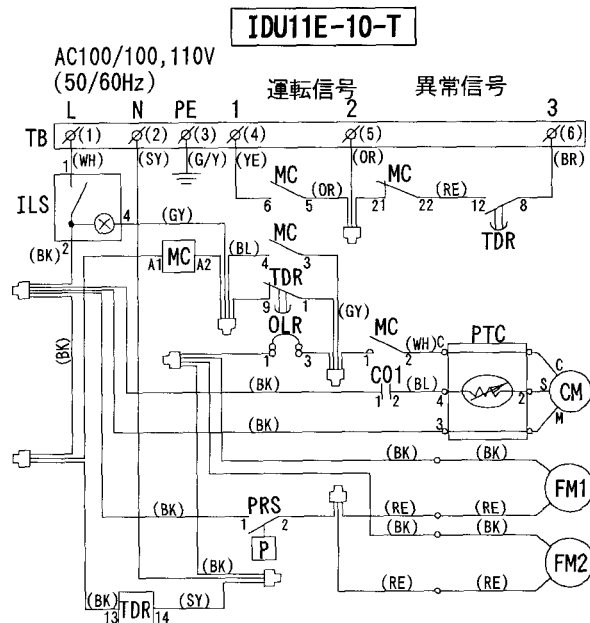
IDU11E-10-T

AC100/100,110V
(50/60Hz)

運転信号 異常信号

L N PE 1 2 3

TB (1) (2) (3) (4) (5) (6)

(WH) (SY) (G/Y) (YE) (OR) (BR)

1

ILS

4 (GY)

(BK) 2

MC 6 5 (OR) MC 21 22 (RE) 12 8 TDR

A1 MC A2

MC (BL) 4 3

TDR 9 1

(GY)

OLR 1 3

MC (WH) C 1 2

PTC

C

CO1 (BL) 1 2 4 2 S CM

(BK)

(BK) 3 M

(BK)

(BK) (BK) FM1

PRS 1 2 (BK) (RE) (RE)

P (BK) (BK)

(BK) FM2

(RE) (RE)

(BK) TDR (SY) 13 14